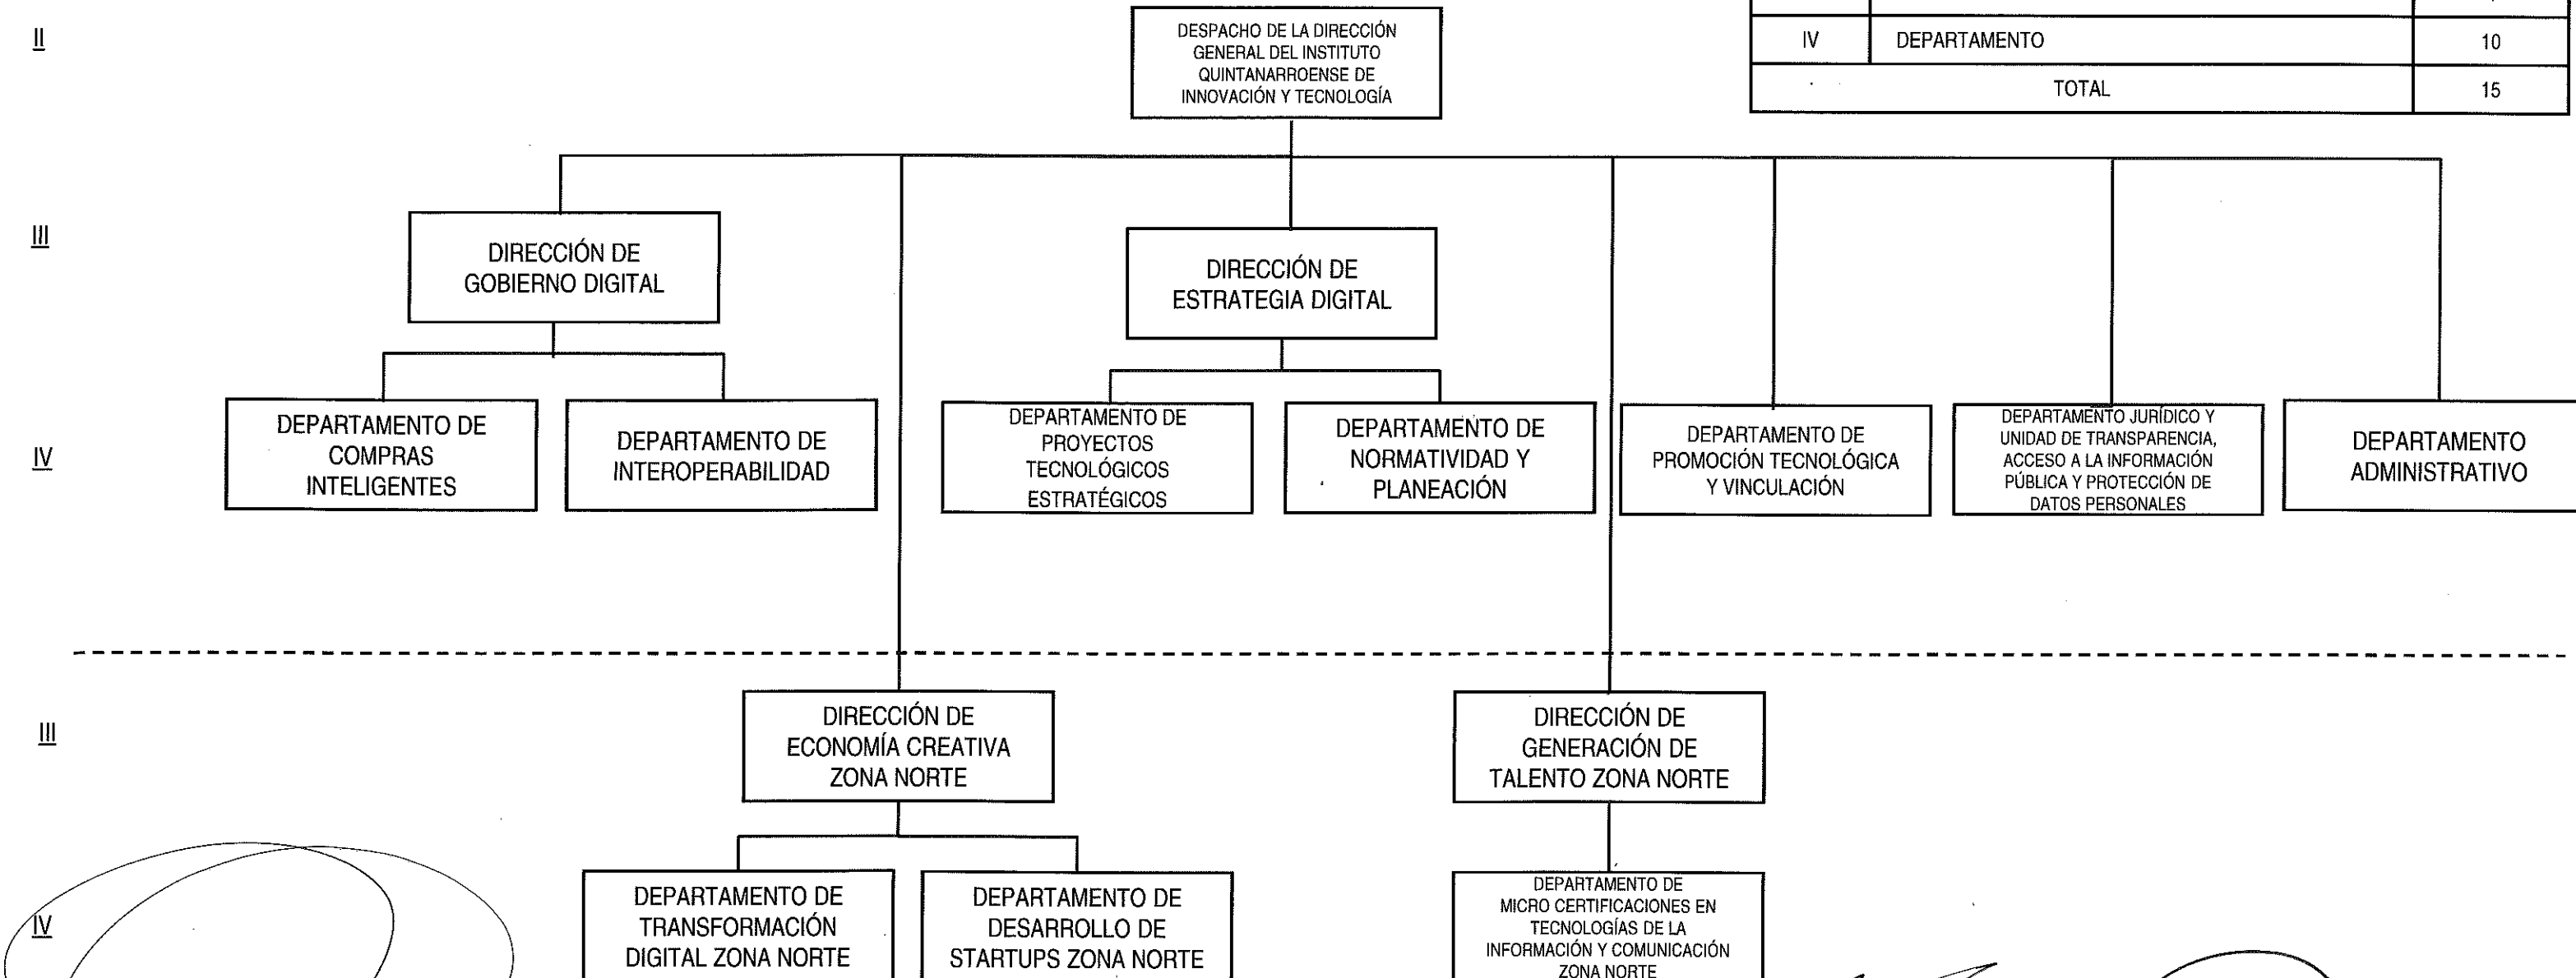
II

DESPACHO DE LA DIRECCIÓN GENERAL DEL INSTITUTO QUINTANARROENSE DE INNOVACIÓN Y TECNOLOGÍA

| IV | DEPARTAMENTO | 10 |
|---|---|---|
| | TOTAL | 15 |

III

DIRECCIÓN DE GOBIERNO DIGITAL

DIRECCIÓN DE ESTRATEGIA DIGITAL

IV

DEPARTAMENTO DE COMPRAS INTELIGENTES

DEPARTAMENTO DE INTEROPERABILIDAD

DEPARTAMENTO DE PROYECTOS TECNOLÓGICOS ESTRATÉGICOS

DEPARTAMENTO DE NORMATIVIDAD Y PLANEACIÓN

DEPARTAMENTO DE PROMOCIÓN TECNOLÓGICA Y VINCULACIÓN

DEPARTAMENTO JURÍDICO Y UNIDAD DE TRANSPARENCIA, ACCESO A LA INFORMACIÓN PÚBLICA Y PROTECCIÓN DE DATOS PERSONALES

DEPARTAMENTO ADMINISTRATIVO

III

DIRECCIÓN DE ECONOMÍA CREATIVA ZONA NORTE

DIRECCIÓN DE GENERACIÓN DE TALENTO ZONA NORTE

IV

DEPARTAMENTO DE TRANSFORMACIÓN DIGITAL ZONA NORTE

DEPARTAMENTO DE DESARROLLO DE STARTUPS ZONA NORTE

DEPARTAMENTO DE MICRO CERTIFICACIONES EN TECNOLOGÍAS DE LA INFORMACIÓN Y COMUNICACIÓN ZONA NORTE